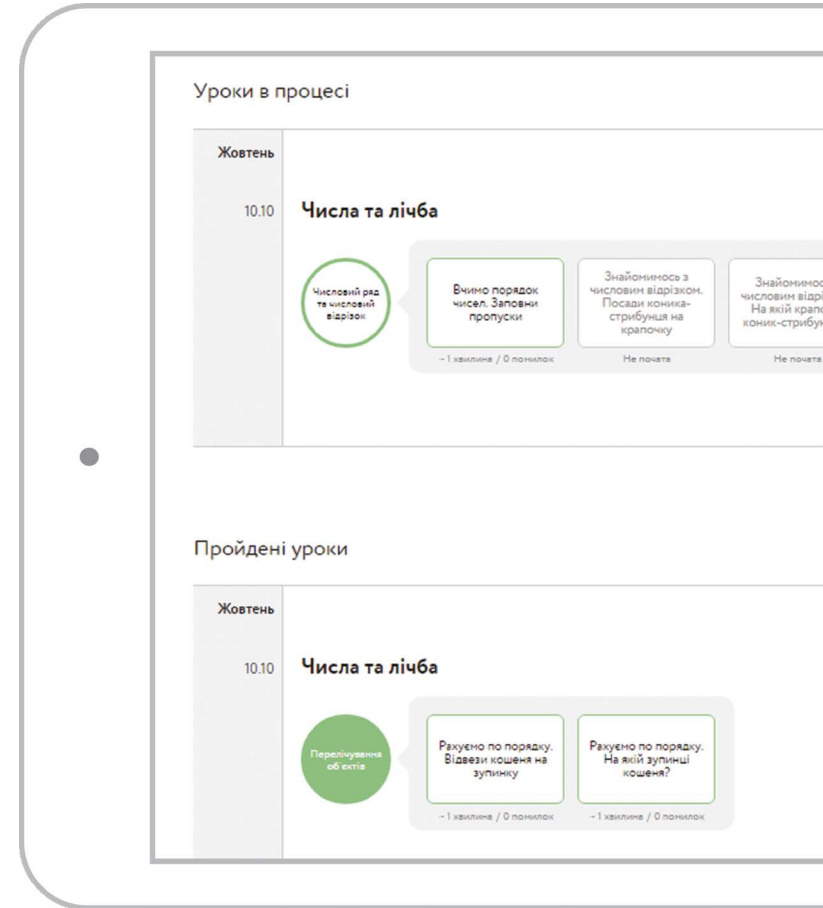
Уроки в процесі

Жовтень

10.10

Числа та лічба

Числовий ряд та числовий відрізок

Вчимо порядок чисел. Заповни пропуски

~1 хвилина / 0 помилок

Знайомимось з числовим відрізком. Посади коника-стрибунця на крапочку

Не почата

Знайомимос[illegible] числовим відрі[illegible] На якій крапо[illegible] коник-стрибу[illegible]

Не почата

Пройдені уроки

Жовтень

10.10

Числа та лічба

Перелічування об'єктів

Рахуємо по порядку. Відвези кошеня на зупинку

~1 хвилина / 0 помилок

Рахуємо по порядку. На якій зупинці кошеня?

~1 хвилина / 0 помилок